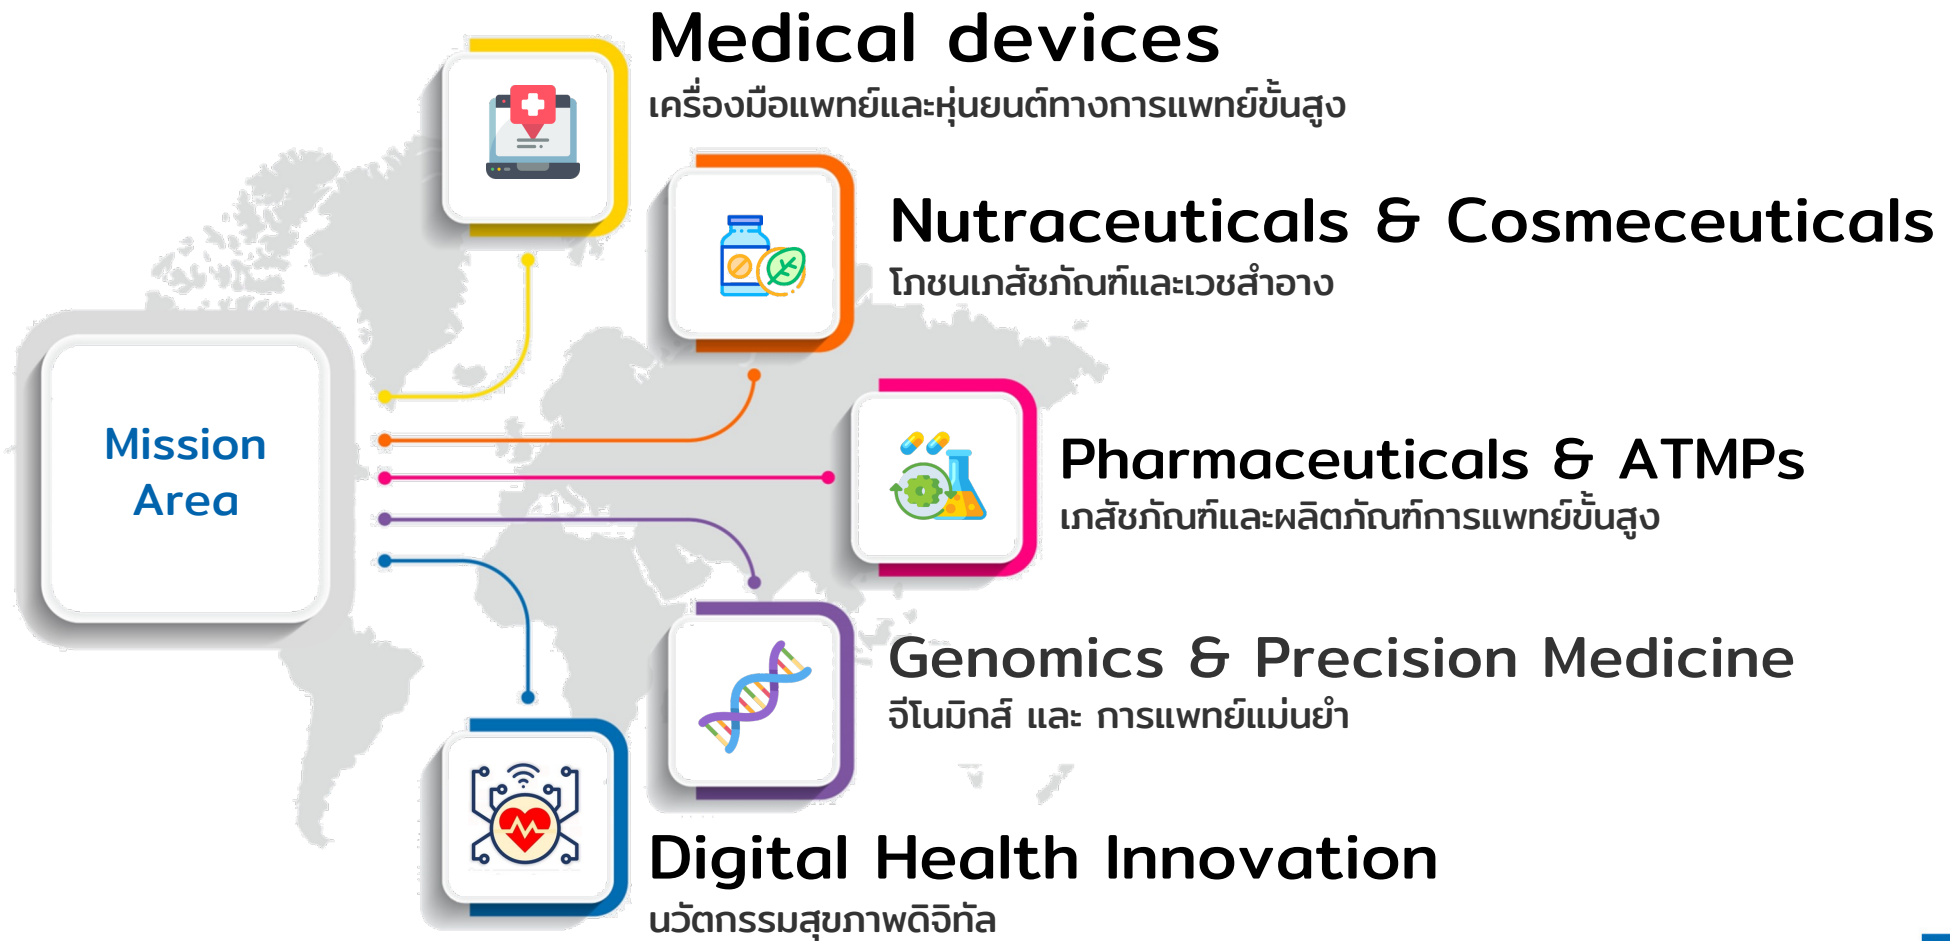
Mission Area

Medical devices
เครื่องมือแพทย์และหุ่นยนต์ทางการแพทย์ขั้นสูง

Nutraceuticals & Cosmeceuticals
โภชนเภสัชภัณฑ์และเวชสำอาง

Pharmaceuticals & ATMPs
เภสัชภัณฑ์และผลิตภัณฑ์การแพทย์ขั้นสูง

Genomics & Precision Medicine
จีโนมิกส์ และ การแพทย์แม่นยำ

Digital Health Innovation
นวัตกรรมสุขภาพดิจิทัล